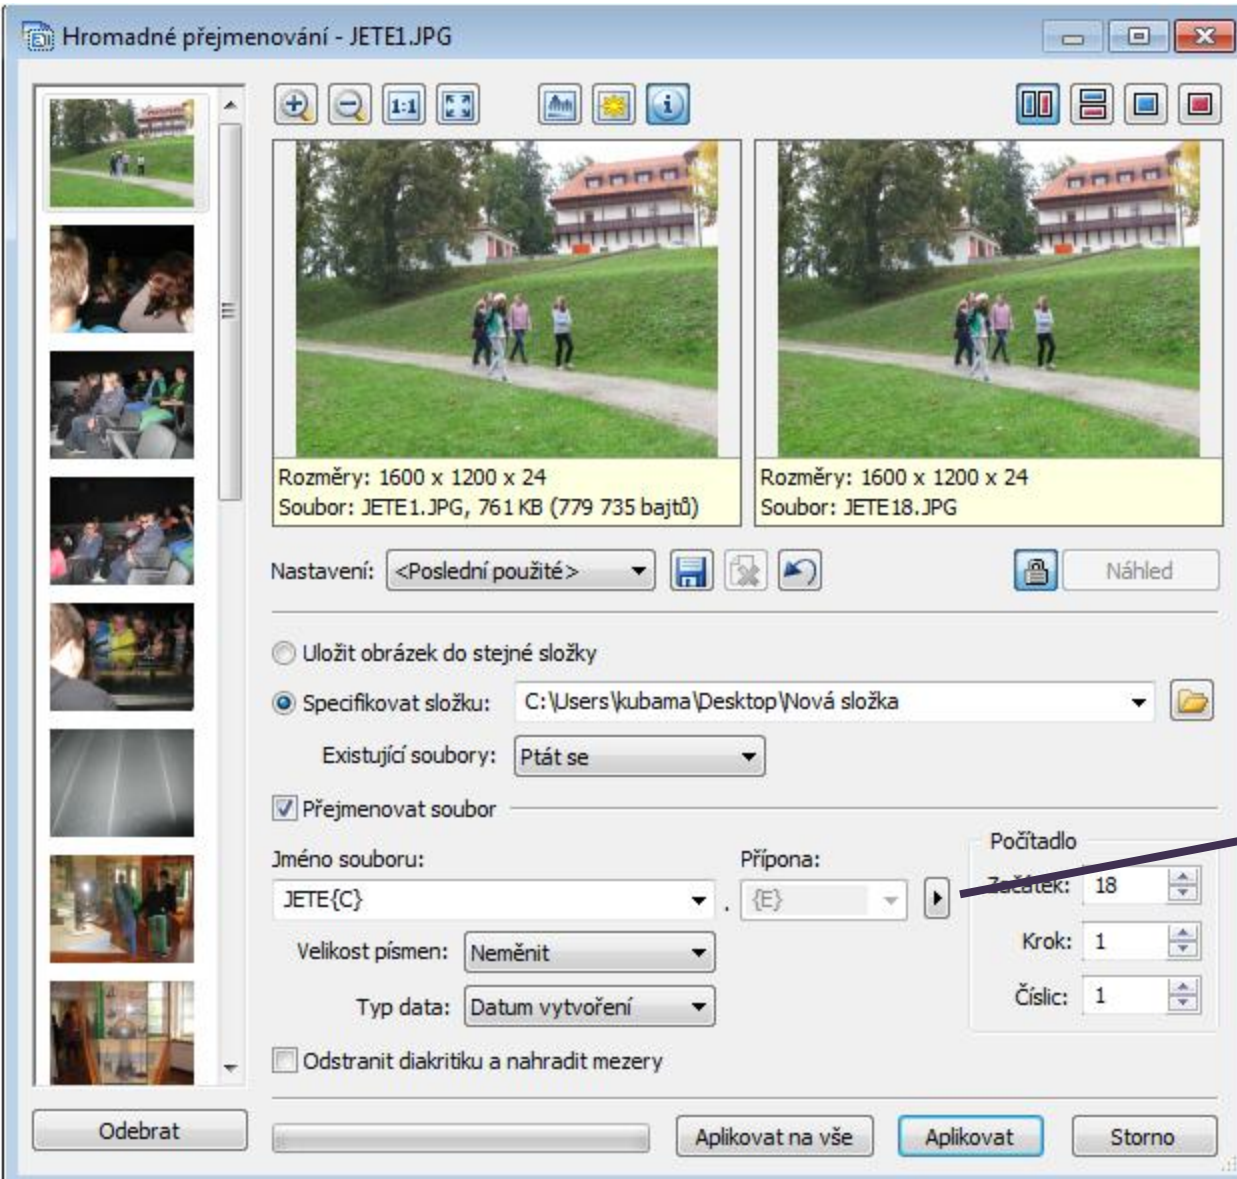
Hromadné přejmenování - JETE1.JPG

1:1

Rozměry: 1600 x 1200 x 24
Soubor: JETE1.JPG, 761 KB (779 735 bajtů)

Rozměry: 1600 x 1200 x 24
Soubor: JETE18.JPG

Nastavení: <Poslední použité>

Náhled

Uložit obrázek do stejné složky

Specifikovat složku: C:\Users\kubama\Desktop\Nová složka

Existující soubory: Ptát se

Přejmenovat soubor

Jméno souboru:
JETE{C}

Přípona:
{E}

Počítadlo
Začátek: 18
Krok: 1
Číslic: 1

Velikost písmen: Neměnit

Typ data: Datum vytvoření

Odstranit diakritiku a nahradit mezery

Odebrat

Aplikovat na vše

Aplikovat

Storno